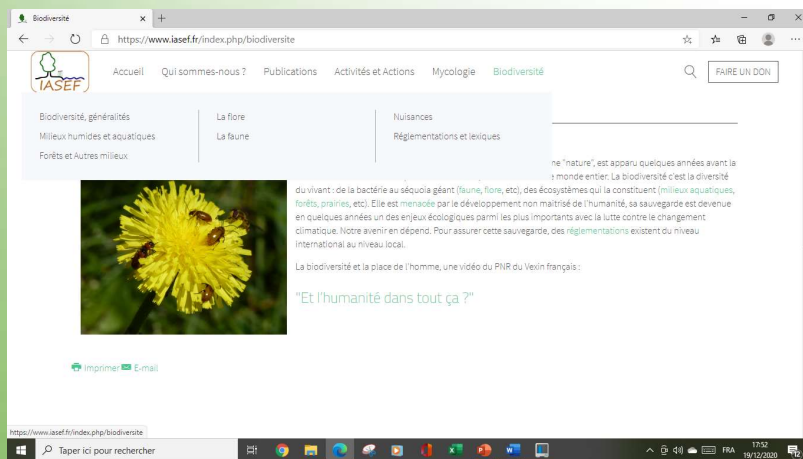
Biodiversité × +

https://www.iasef.fr/index.php/biodiversite

IASEF

Accueil Qui sommes-nous ? Publications Activités et Actions Mycologie Biodiversité

FAIRE UN DON

Biodiversité, généralités
Milieux humides et aquatiques
Forêts et Autres milieux

La flore
La faune

Nuisances
Réglementations et lexiques

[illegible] "nature", est apparu quelques années avant la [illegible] monde entier. La biodiversité c'est la diversité du vivant : de la bactérie au séquoia géant (faune, flore, etc), des écosystèmes qui la constituent (milieux aquatiques, forêts, prairies, etc). Elle est menacée par le développement non maîtrisé de l'humanité, sa sauvegarde est devenue en quelques années un des enjeux écologiques parmi les plus importants avec la lutte contre le changement climatique. Notre avenir en dépend. Pour assurer cette sauvegarde, des réglementations existent du niveau international au niveau local.

La biodiversité et la place de l'homme, une vidéo du PNR du Vexin français :

"Et l'humanité dans tout ça ?"

Imprimer E-mail

https://www.iasef.fr/index.php/biodiversite

Taper ici pour rechercher

FRA 17:52 19/12/2020